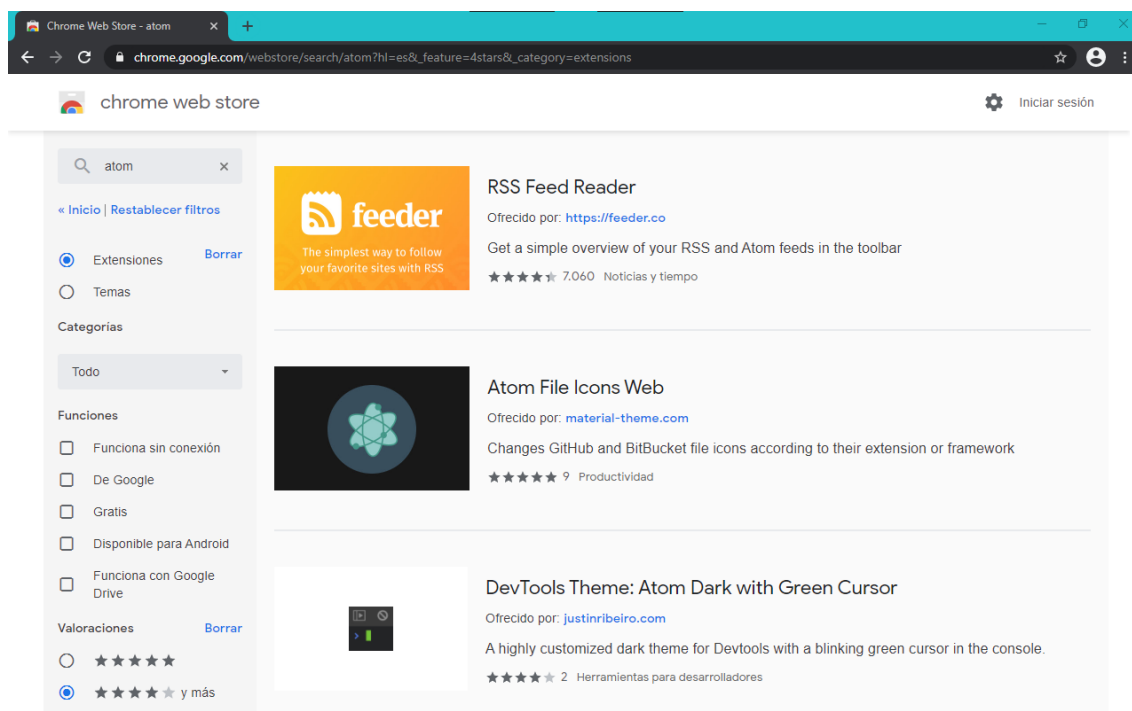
Chrome Web Store - atom ×
chrome.google.com/webstore/search/atom?hl=es&_feature=4stars&_category=extensions

chrome web store

Iniciar sesión

atom ×

« Inicio | Restablecer filtros

Extensiones Borrar
Temas

Categorías

Todo

Funciones

Funciona sin conexión
De Google
Gratis
Disponible para Android
Funciona con Google Drive

Valoraciones Borrar

★★★★★
★★★★ y más

feeder
The simplest way to follow your favorite sites with RSS

RSS Feed Reader
Ofrecido por: https://feeder.co
Get a simple overview of your RSS and Atom feeds in the toolbar
7.060 Noticias y tiempo

Atom File Icons Web
Ofrecido por: material-theme.com
Changes GitHub and BitBucket file icons according to their extension or framework
9 Productividad

DevTools Theme: Atom Dark with Green Cursor
Ofrecido por: justinribeiro.com
A highly customized dark theme for Devtools with a blinking green cursor in the console.
2 Herramientas para desarrolladores